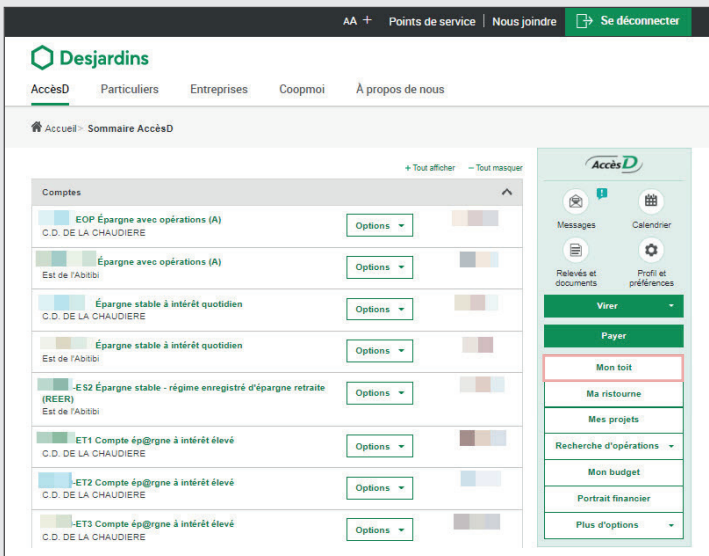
AA + Points de service | Nous joindre Se déconnecter

Desjardins

AccèsD Particuliers Entreprises Coopmoi À propos de nous

Accueil > Sommaire AccèsD

+ Tout afficher − Tout masquer

Comptes

EOP Épargne avec opérations (A)
C.D. DE LA CHAUDIERE
Options

Épargne avec opérations (A)
Est de l'Abitibi
Options

Épargne stable à intérêt quotidien
C.D. DE LA CHAUDIERE
Options

Épargne stable à intérêt quotidien
Est de l'Abitibi
Options

-ES2 Épargne stable - régime enregistré d'épargne retraite (REER)
Est de l'Abitibi
Options

ET1 Compte ép@rgne à intérêt élevé
C.D. DE LA CHAUDIERE
Options

-ET2 Compte ép@rgne à intérêt élevé
C.D. DE LA CHAUDIERE
Options

-ET3 Compte ép@rgne à intérêt élevé
C.D. DE LA CHAUDIERE
Options

AccèsD

Messages
Calendrier
Relevés et documents
Profil et préférences

Virer
Payer
Mon toit
Ma ristourne
Mes projets
Recherche d'opérations
Mon budget
Portrait financier
Plus d'options